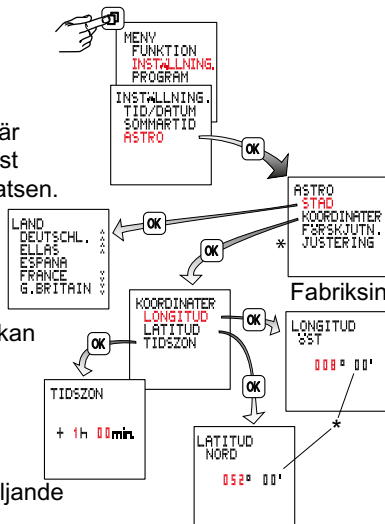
MENY
FUNKTION
INSTÄLLNING.
PROGRAM

INSTÄLLNING.
TID/DATUM
SOMMARTID
ASTRO

är
st
atsen.

OK

ASTRO
STAD
KOORDINATER
FÖRSKJUTN.
JUSTERING

*

LAND
DEUTSCHL.
ELLAS
ESPAÑA
FRANCE
G.BRITAIN

OK

OK

Fabriksin

KOORDINATER
LONGITUD
LATITUD
TIDSZON

kan

OK

OK

LONGITUD
ÖST
008° 00'

OK

TIDSZON
+ 1h 00min.

*

LATITUD
NORD
052° 00'

ljande